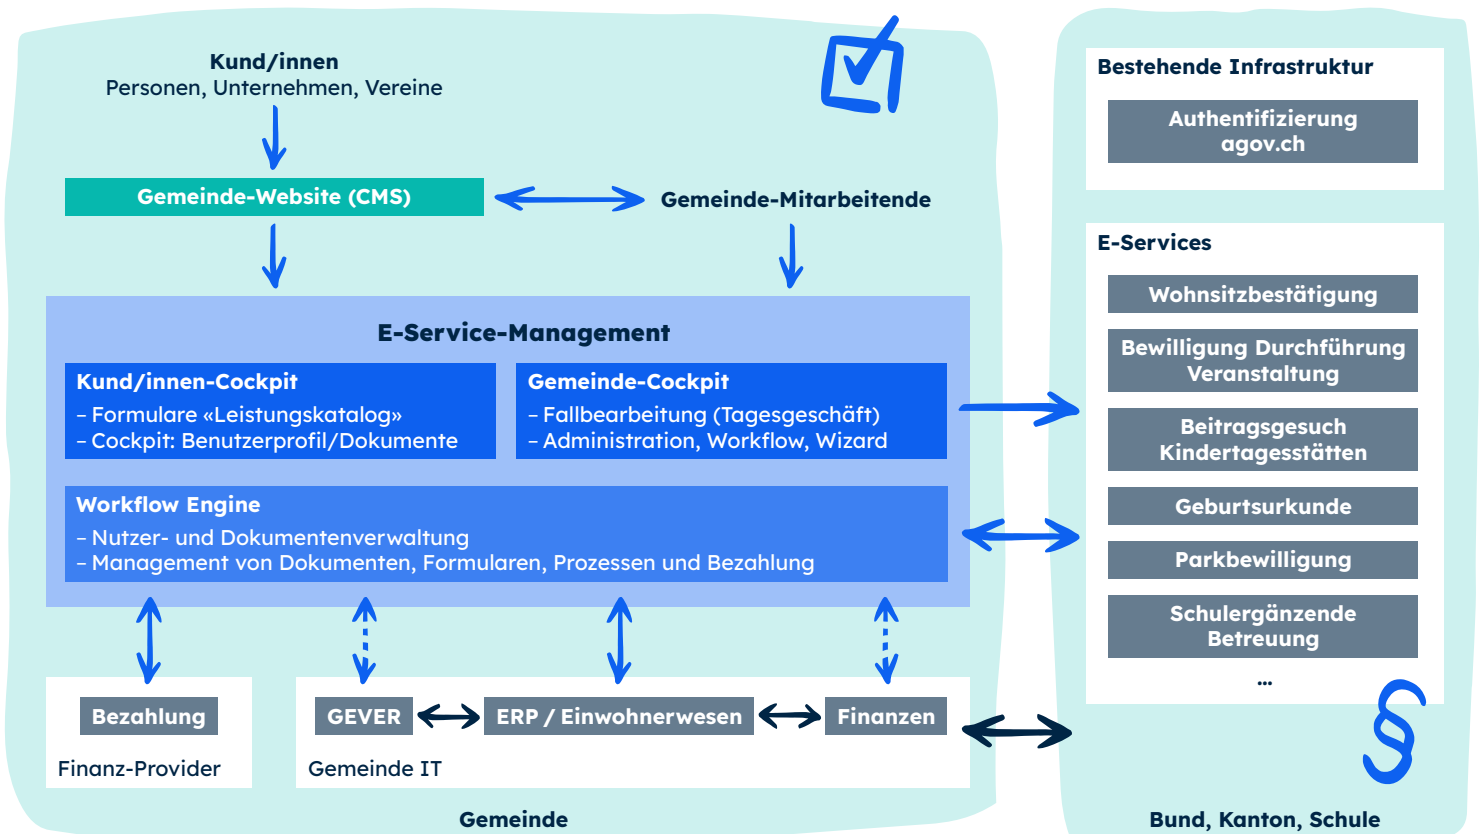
Kund/innen
Personen, Unternehmen, Vereine

Gemeinde-Website (CMS)

Gemeinde-Mitarbeitende

E-Service-Management

Kund/innen-Cockpit
– Formulare «Leistungskatalog»
– Cockpit: Benutzerprofil/Dokumente

Gemeinde-Cockpit
– Fallbearbeitung (Tagesgeschäft)
– Administration, Workflow, Wizard

Workflow Engine
– Nutzer- und Dokumentenverwaltung
– Management von Dokumenten, Formularen, Prozessen und Bezahlung

Bezahlung

Finanz-Provider

GEVER

ERP / Einwohnerwesen

Finanzen

Gemeinde IT

Gemeinde

Bestehende Infrastruktur

Authentifizierung
agov.ch

E-Services

Wohnsitzbestätigung

Bewilligung Durchführung Veranstaltung

Beitragsgesuch Kindertagesstätten

Geburtsurkunde

Parkbewilligung

Schulergänzende Betreuung

...

§

Bund, Kanton, Schule